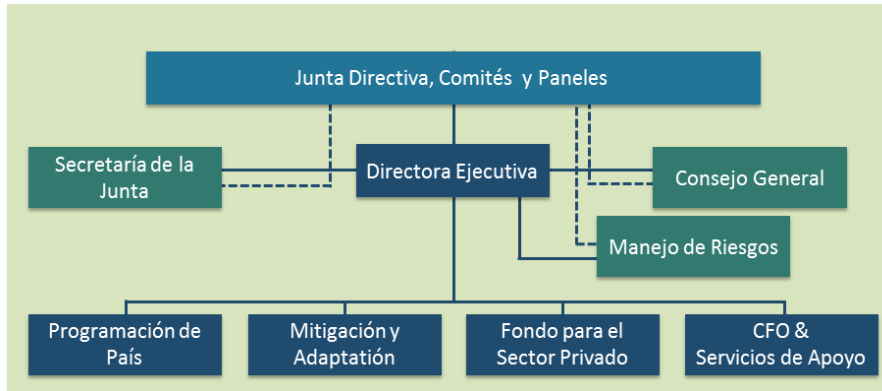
Junta Directiva, Comités y Paneles

Secretaría de la Junta

Directora Ejecutiva

Consejo General

Manejo de Riesgos

Programación de País

Mitigación y Adaptación

Fondo para el Sector Privado

CFO & Servicios de Apoyo